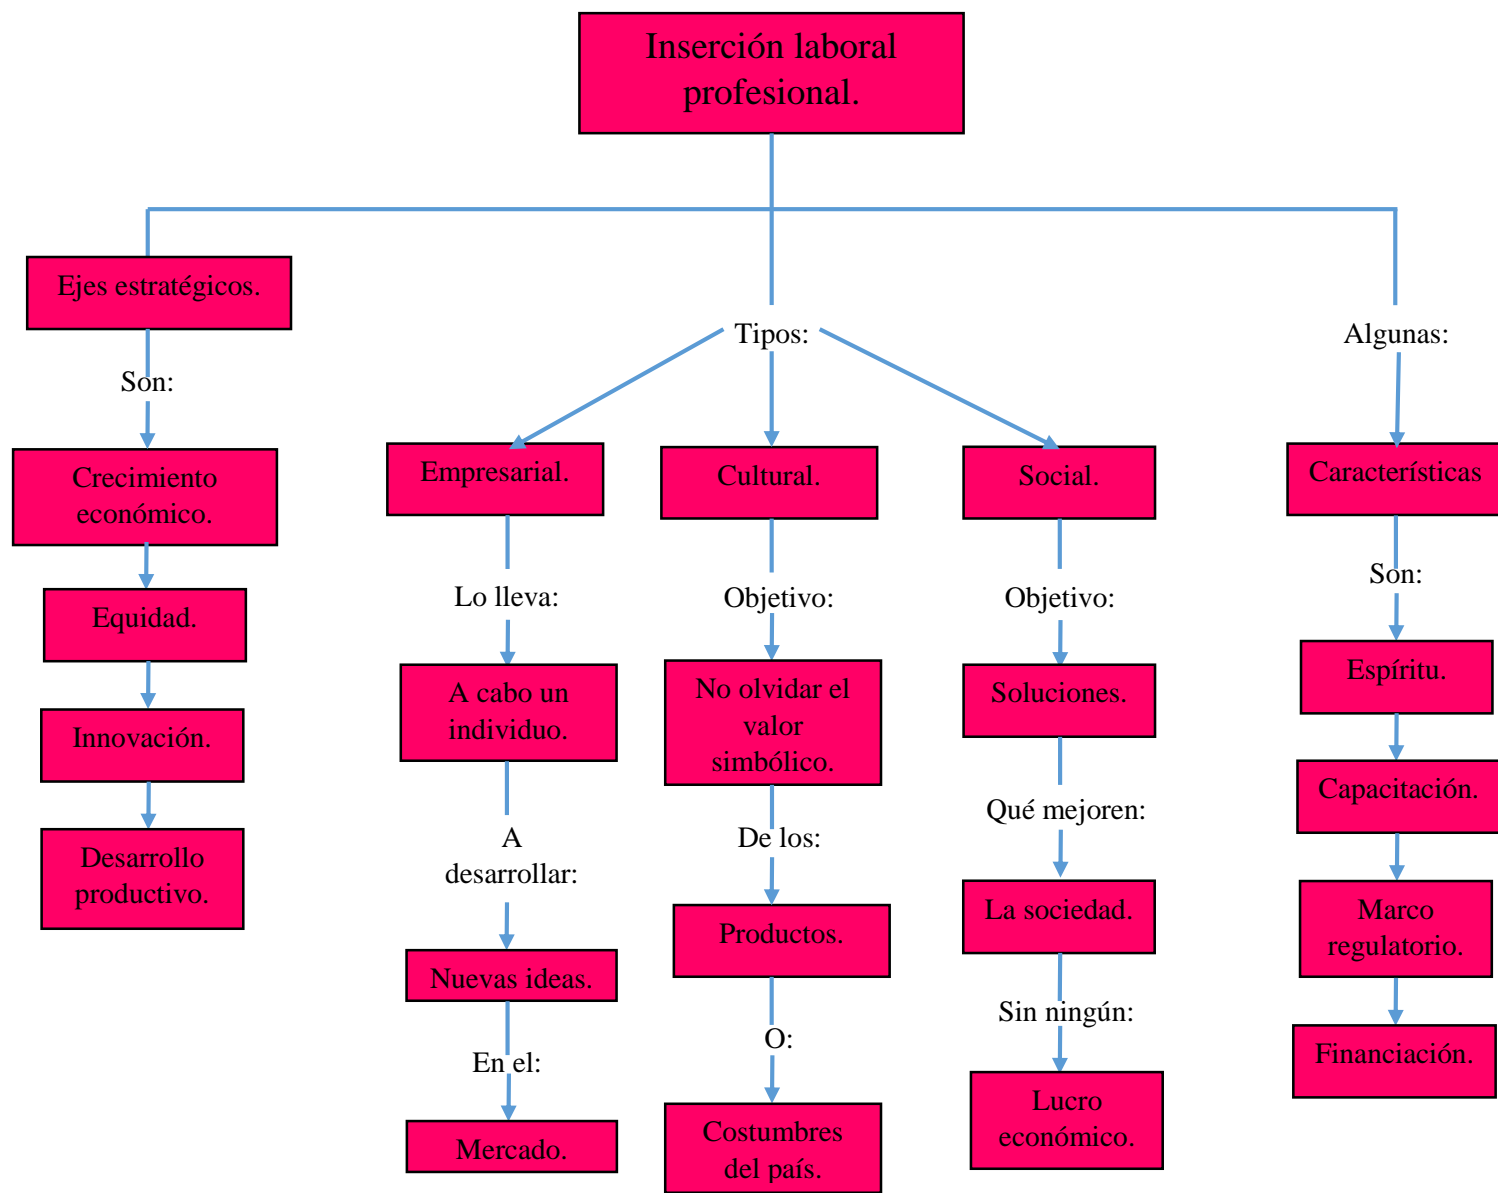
Inserción laboral profesional.

Ejes estratégicos.

Son:

Crecimiento económico.

Equidad.

Innovación.

Desarrollo productivo.

Tipos:

Empresarial.

Lo lleva:

A cabo un individuo.

A desarrollar:

Nuevas ideas.

En el:

Mercado.

Cultural.

Objetivo:

No olvidar el valor simbólico.

De los:

Productos.

O:

Costumbres del país.

Social.

Objetivo:

Soluciones.

Qué mejoren:

La sociedad.

Sin ningún:

Lucro económico.

Algunas:

Características

Son:

Espíritu.

Capacitación.

Marco regulatorio.

Financiación.